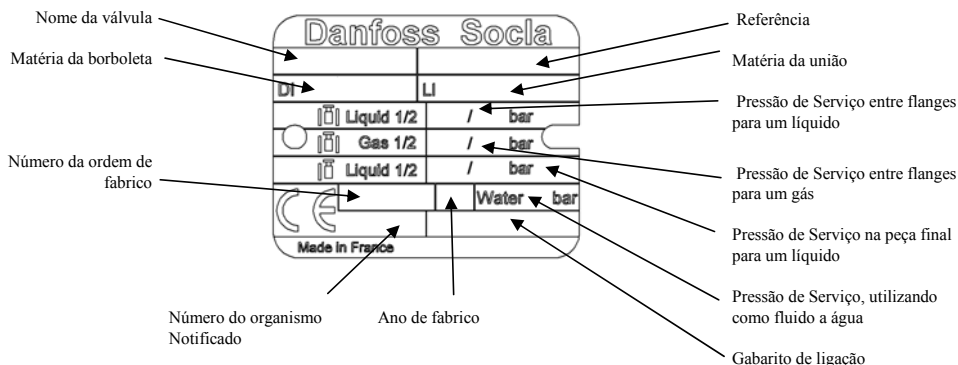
Nome da válvula

Matéria da borboleta

Número da ordem de fabrico

Danfoss Socla

DI

LI

Liquid 1/2 / bar

Gas 1/2 / bar

Liquid 1/2 / bar

Water bar

CE

Made in France

Referência

Matéria da união

Pressão de Serviço entre flanges para um líquido

Pressão de Serviço entre flanges para um gás

Pressão de Serviço na peça final para um líquido

Pressão de Serviço, utilizando como fluido a água

Gabarito de ligação

Número do organismo Notificado

Ano de fabrico